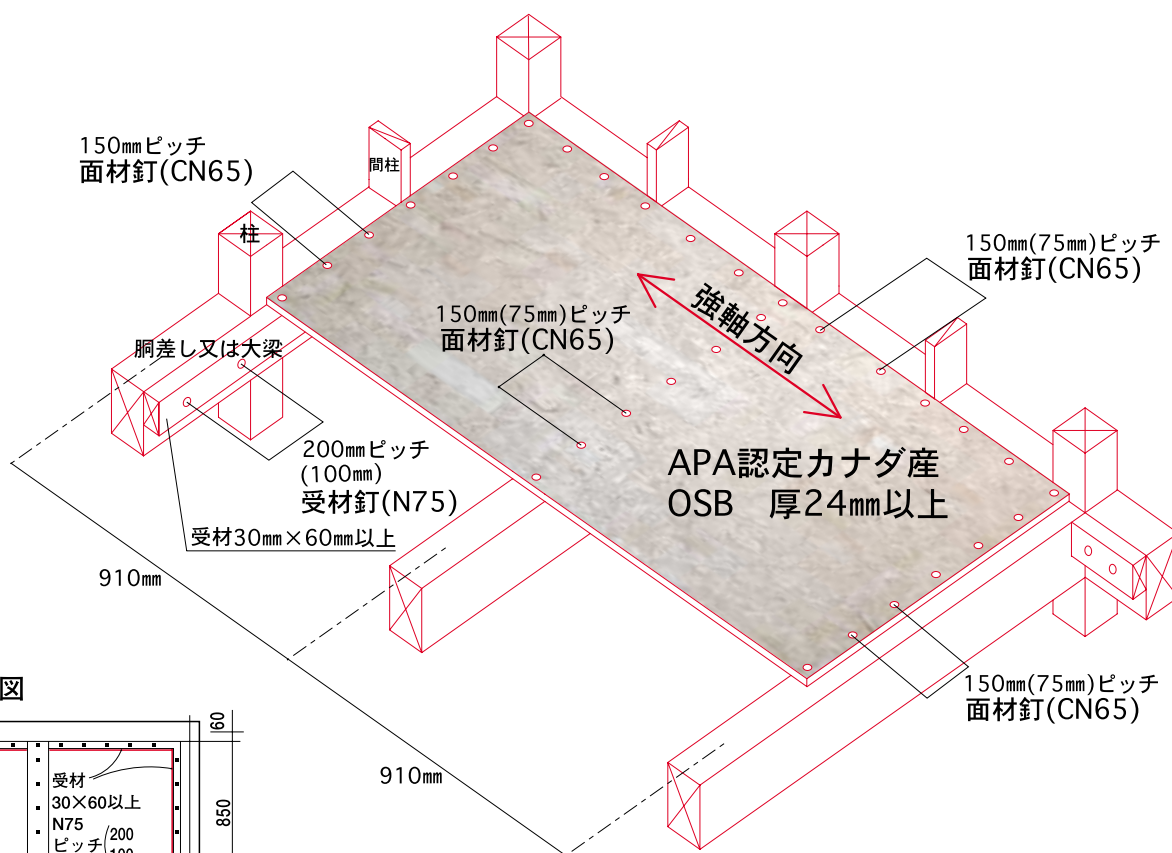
150㎜ピッチ
面材釘(CN65)

間柱

柱

150㎜(75㎜)ピッチ
面材釘(CN65)

強軸方向

150㎜(75㎜)ピッチ
面材釘(CN65)

胴差し又は大梁

200㎜ピッチ
(100㎜)
受材釘(N75)

受材30㎜×60㎜以上

APA認定カナダ産
OSB　厚24㎜以上

910㎜

150㎜(75㎜)ピッチ
面材釘(CN65)

図

60

受材
30×60以上
N75
ピッチ(200
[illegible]

850

910㎜